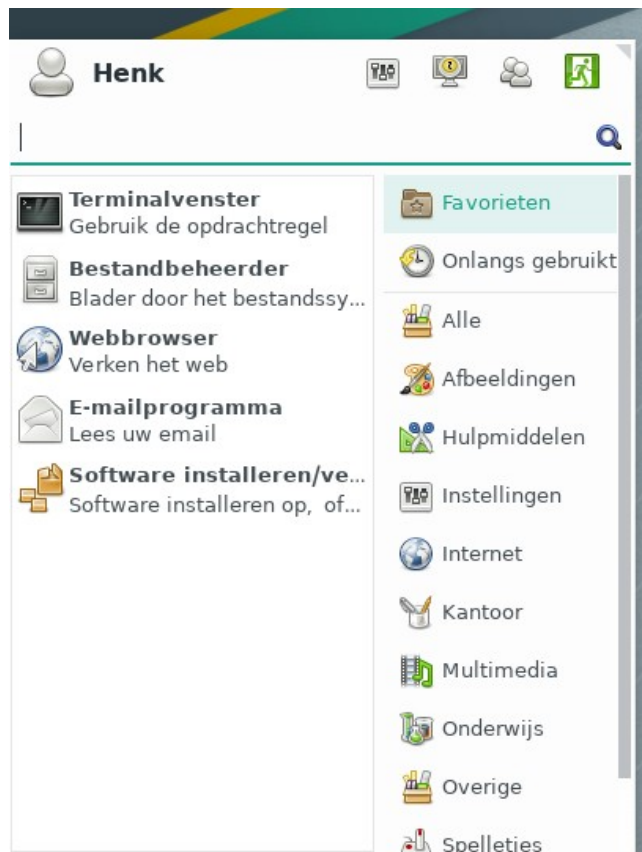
Henk

Terminalvenster
Gebruik de opdrachtregel

Bestandbeheerder
Blader door het bestandssy...

Webbrowser
Verken het web

E-mailprogramma
Lees uw email

Software installeren/ve...
Software installeren op, of...

Favorieten
Onlangs gebruikt
Alle
Afbeeldingen
Hulpmiddelen
Instellingen
Internet
Kantoor
Multimedia
Onderwijs
Overige
Spelleties